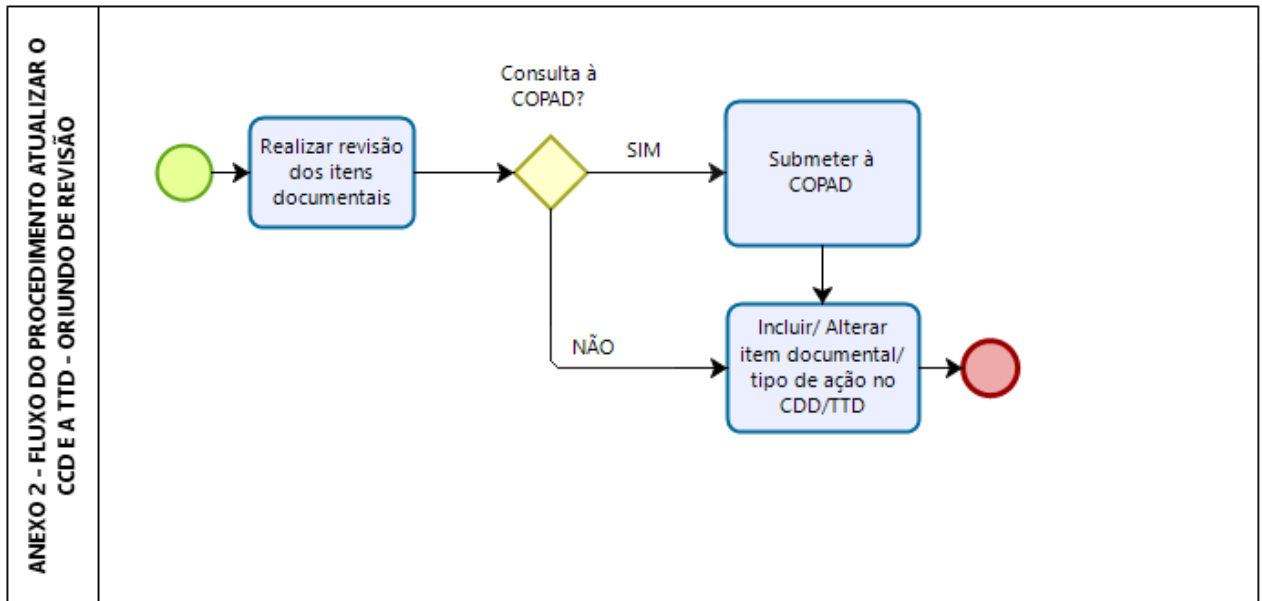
ANEXO 2 - FLUXO DO PROCEDIMENTO ATUALIZAR O CCD E A TTD - ORIUNDO DE REVISÃO

Realizar revisão dos itens documentais

Consulta à COPAD?

SIM

Submeter à COPAD

NÃO

Incluir/ Alterar item documental/ tipo de ação no CDD/TTD